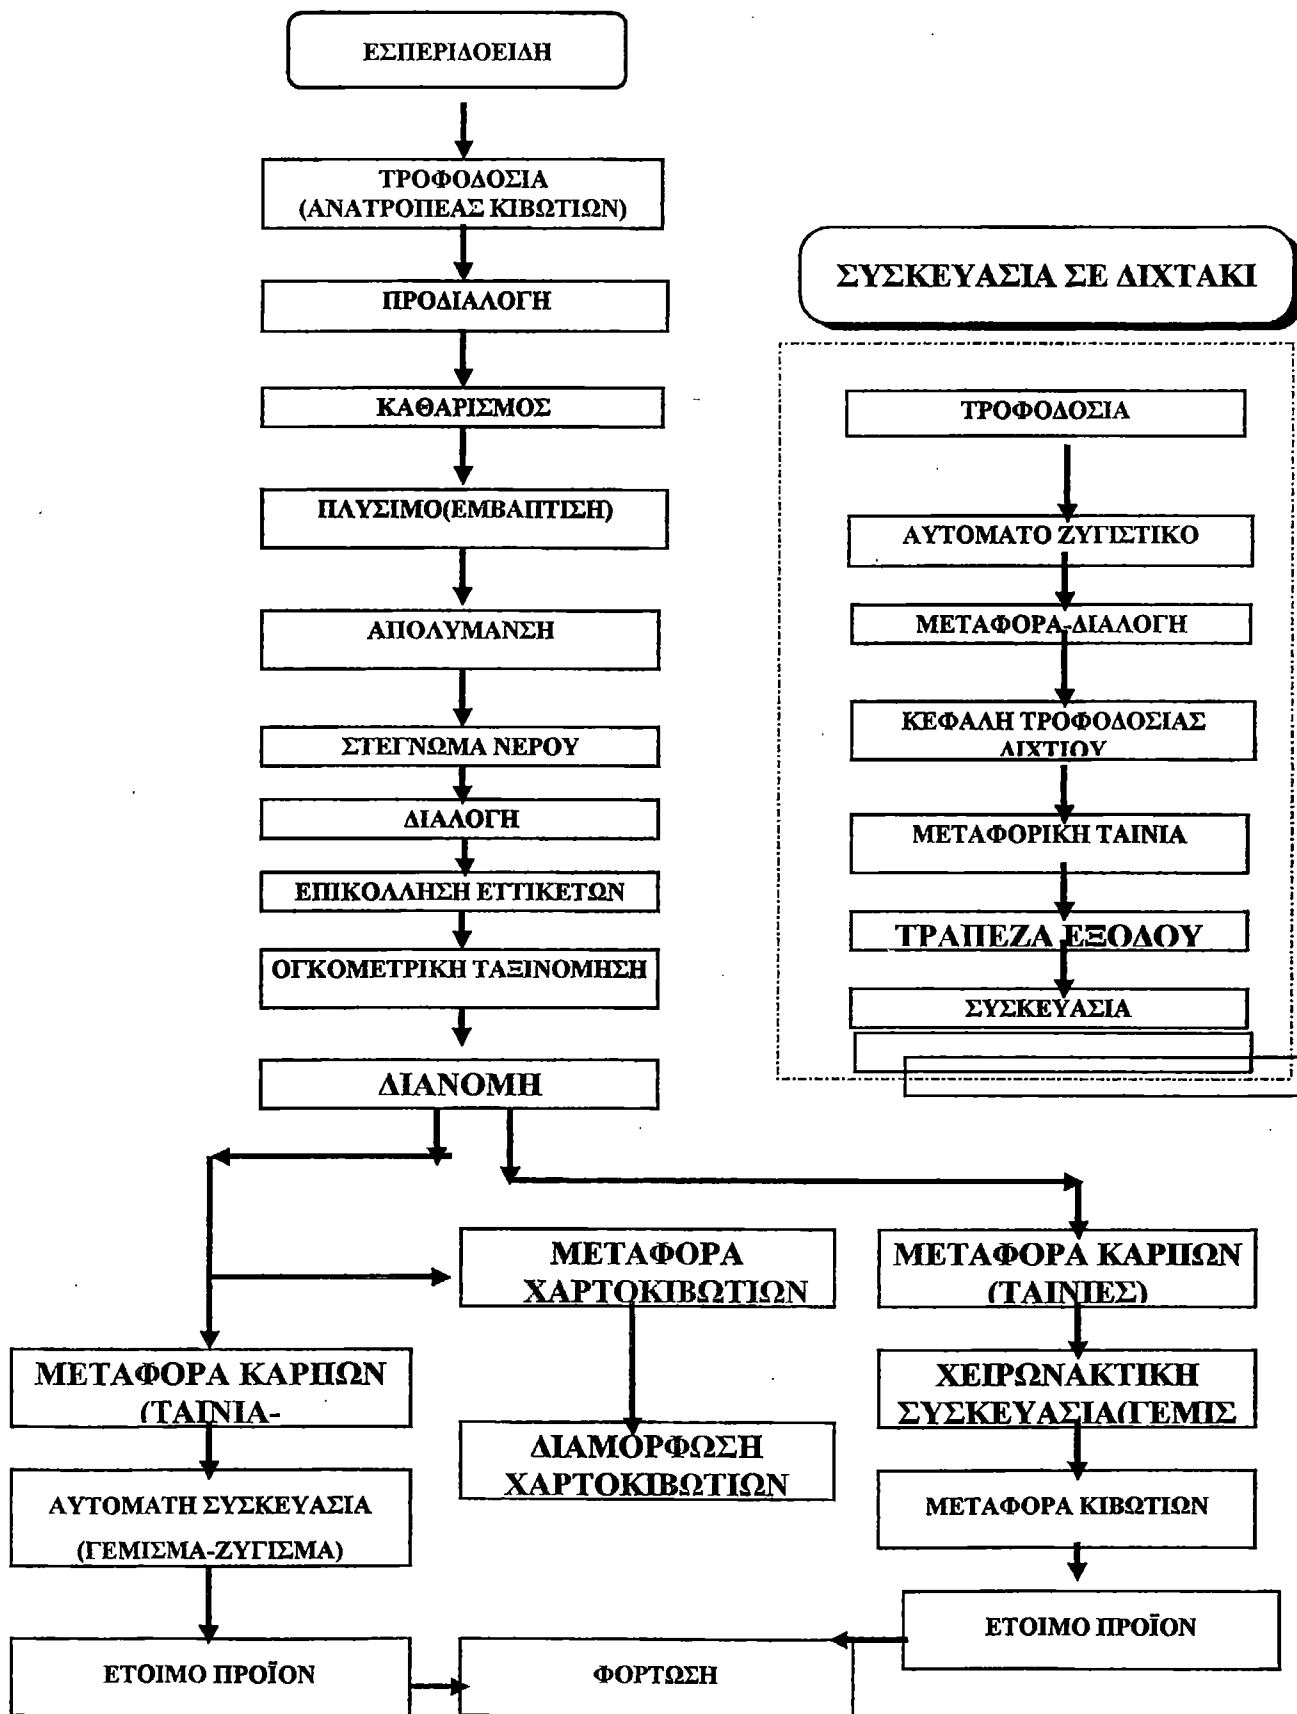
ΕΣΠΕΡΙΔΟΕΙΔΗ

ΤΡΟΦΟΔΟΣΙΑ (ΑΝΑΤΡΟΠΕΑΣ ΚΙΒΩΤΙΩΝ)

ΠΡΟΔΙΑΛΟΓΗ

ΚΑΘΑΡΙΣΜΟΣ

ΠΛΥΣΙΜΟ(ΕΜΒΑΠΤΙΣΗ)

ΑΠΟΛΥΜΑΝΣΗ

ΣΤΕΓΝΩΜΑ ΝΕΡΟΥ

ΔΙΑΛΟΓΗ

ΕΠΙΚΟΛΛΗΣΗ ΕΤΙΚΕΤΩΝ

ΟΓΚΟΜΕΤΡΙΚΗ ΤΑΞΙΝΟΜΗΣΗ

ΔΙΑΝΟΜΗ

ΣΥΣΚΕΥΑΣΙΑ ΣΕ ΔΙΧΤΑΚΙ

ΤΡΟΦΟΔΟΣΙΑ

ΑΥΤΟΜΑΤΟ ΖΥΓΙΣΤΙΚΟ

ΜΕΤΑΦΟΡΑ-ΔΙΑΛΟΓΗ

ΚΕΦΑΛΗ ΤΡΟΦΟΔΟΣΙΑΣ ΔΙΧΤΙΟΥ

ΜΕΤΑΦΟΡΙΚΗ ΤΑΙΝΙΑ

ΤΡΑΠΕΖΑ ΕΞΟΔΟΥ

ΣΥΣΚΕΥΑΣΙΑ

ΜΕΤΑΦΟΡΑ ΧΑΡΤΟΚΙΒΩΤΙΩΝ

ΜΕΤΑΦΟΡΑ ΚΑΡΠΩΝ (ΤΑΙΝΙΕΣ)

ΜΕΤΑΦΟΡΑ ΚΑΡΠΩΝ (ΤΑΙΝΙΑ-

ΔΙΑΜΟΡΦΩΣΗ ΧΑΡΤΟΚΙΒΩΤΙΩΝ

ΧΕΙΡΩΝΑΚΤΙΚΗ ΣΥΣΚΕΥΑΣΙΑ(ΓΕΜΙΣ

ΑΥΤΟΜΑΤΗ ΣΥΣΚΕΥΑΣΙΑ (ΓΕΜΙΣΜΑ-ΖΥΓΙΣΜΑ)

ΜΕΤΑΦΟΡΑ ΚΙΒΩΤΙΩΝ

ΕΤΟΙΜΟ ΠΡΟΪΟΝ

ΕΤΟΙΜΟ ΠΡΟΪΟΝ

ΦΟΡΤΩΣΗ